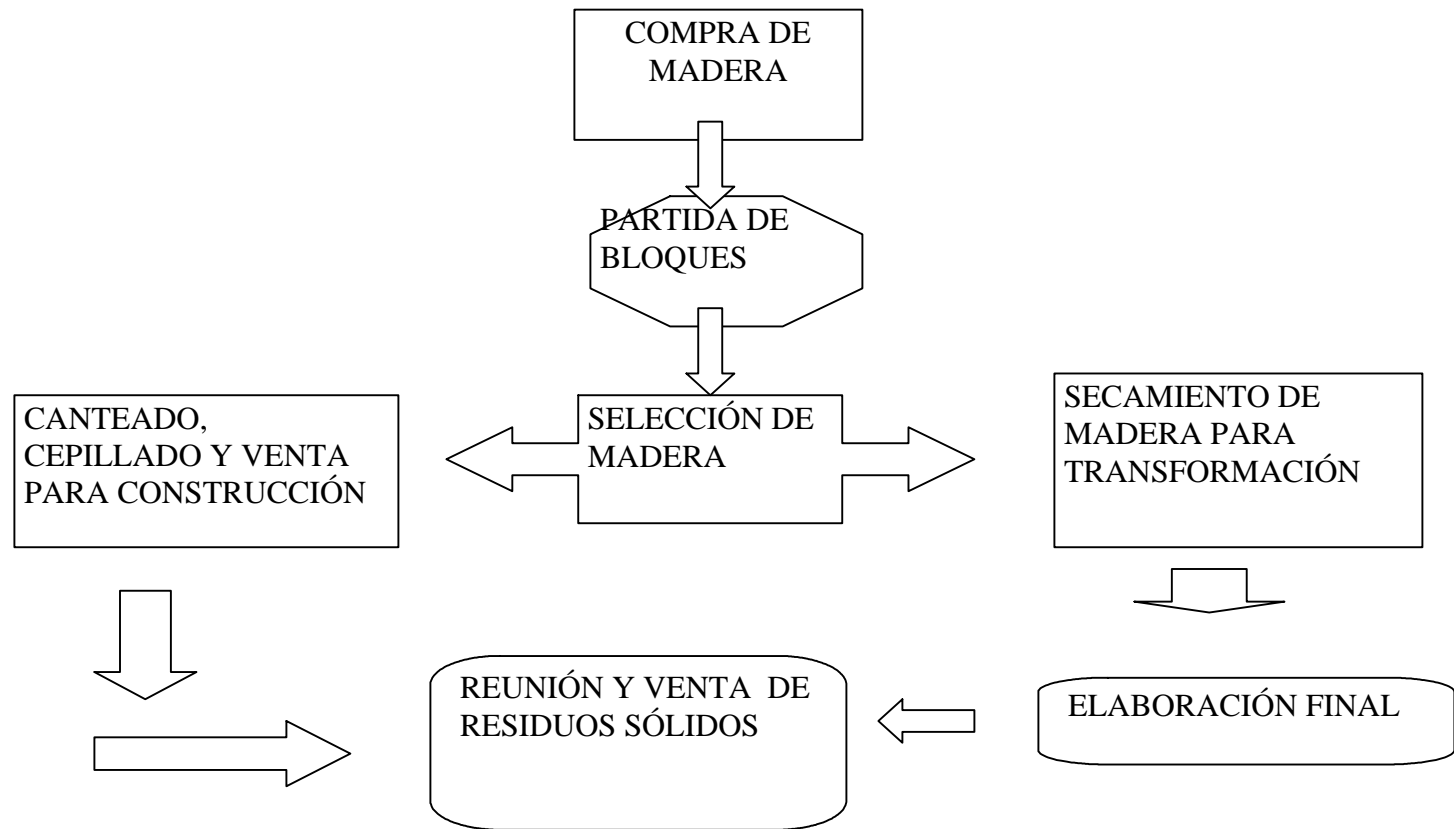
COMPRA DE MADERA

PARTIDA DE BLOQUES

CANTEADO, CEPILLADO Y VENTA PARA CONSTRUCCIÓN

SELECCIÓN DE MADERA

SECAMIENTO DE MADERA PARA TRANSFORMACIÓN

REUNIÓN Y VENTA DE RESIDUOS SÓLIDOS

ELABORACIÓN FINAL